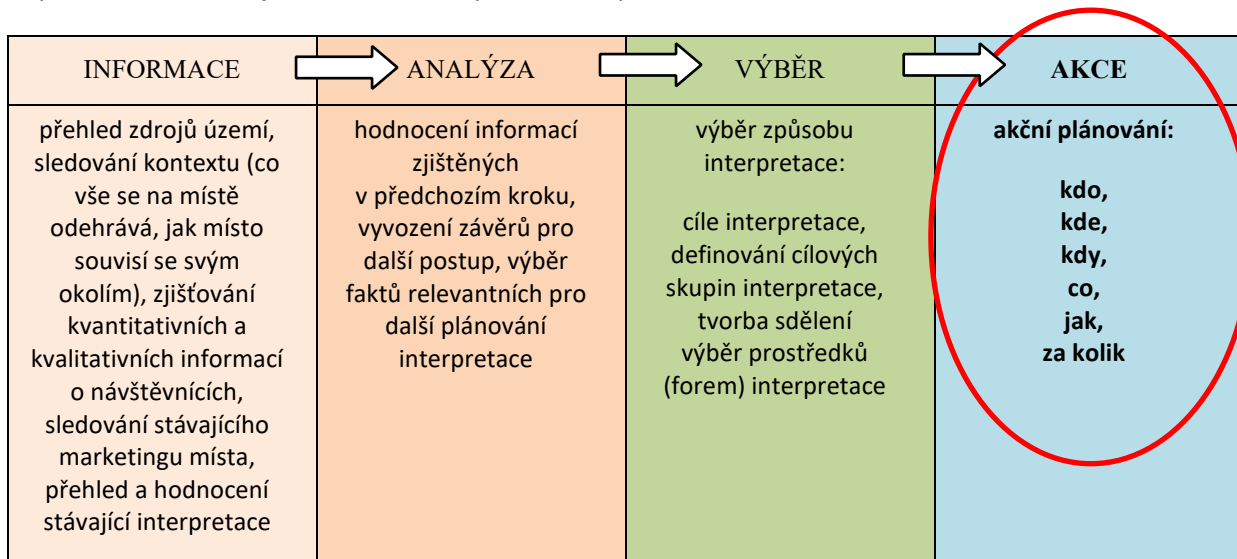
| INFORMACE | ANALÝZA | VÝBĚR | **AKCE** |
|---|---|---|---|
| přehled zdrojů území, sledování kontextu (co vše se na místě odehrává, jak místo souvisí se svým okolím), zjišťování kvantitativních a kvalitativních informací o návštěvnících, sledování stávajícího marketingu místa, přehled a hodnocení stávající interpretace | hodnocení informací zjištěných v předchozím kroku, vyvození závěrů pro další postup, výběr faktů relevantních pro další plánování interpretace | výběr způsobu interpretace: cíle interpretace, definování cílových skupin interpretace, tvorba sdělení výběr prostředků (forem) interpretace | **akční plánování:** **kdo, kde, kdy, co, jak, za kolik** |